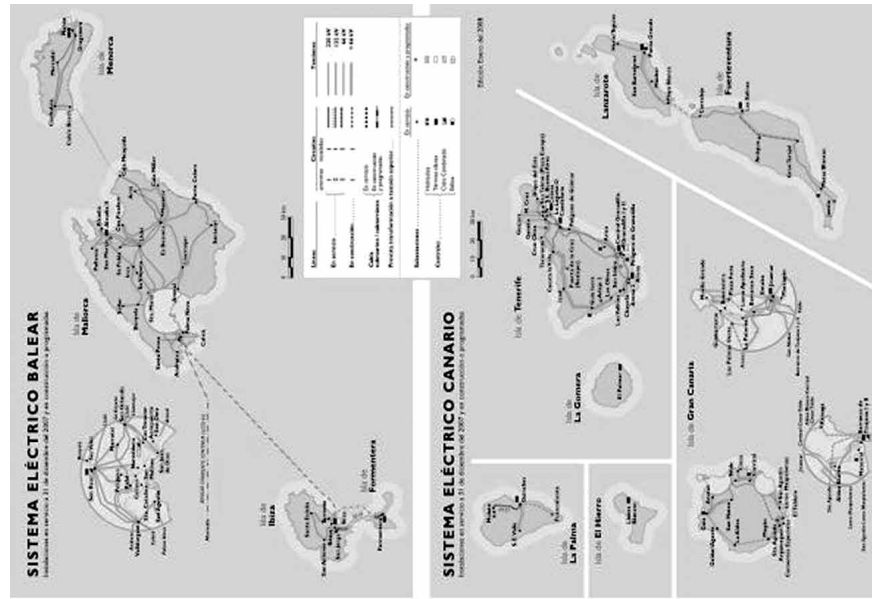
SISTEMA ELÉCTRICO BALEAR
Instalaciones en servicio a 31 de diciembre de 2007 y en construcción o programadas

Isla de Menorca

Isla de Mallorca

Isla de Ibiza

Isla de Formentera

SISTEMA ELÉCTRICO CANARIO
Instalaciones en servicio a 31 de diciembre de 2007 y en construcción o programadas

Isla de Lanzarote

Isla de Fuerteventura

Isla de Tenerife

Isla de La Gomera

Isla de La Palma

Isla de El Hierro

Isla de Gran Canaria

Líneas
En servicio
En construcción
Cable
Subestaciones
Centrales
Hidráulica
Térmica clásica
Ciclo Combinado
Eólica

Tensiones
220 kV
132 kV
66 kV
< 66 kV

Edición Enero del 2008

0 10 20 30 km